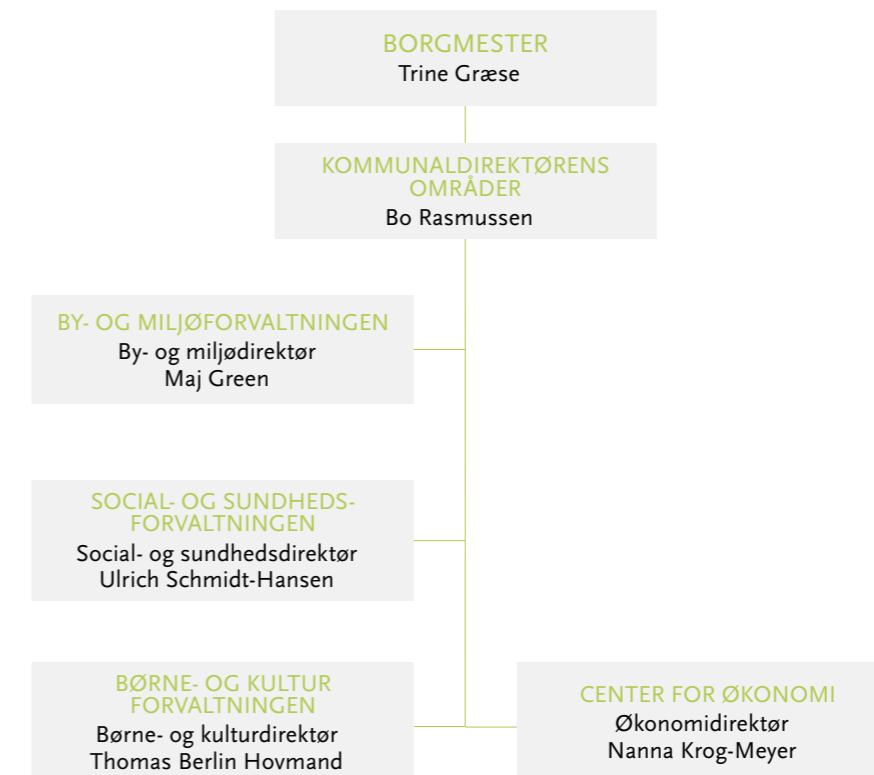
BORGMESTER
Trine Græse

KOMMUNALDIREKTØRENS OMRÅDER
Bo Rasmussen

BY- OG MILJØFORVALTNINGEN
By- og miljødirektør
Maj Green

SOCIAL- OG SUNDHEDS-FORVALTNINGEN
Social- og sundhedsdirektør
Ulrich Schmidt-Hansen

BØRNE- OG KULTUR FORVALTNINGEN
Børne- og kulturdirektør
Thomas Berlin Hovmand

CENTER FOR ØKONOMI
Økonomidirektør
Nanna Krog-Meyer